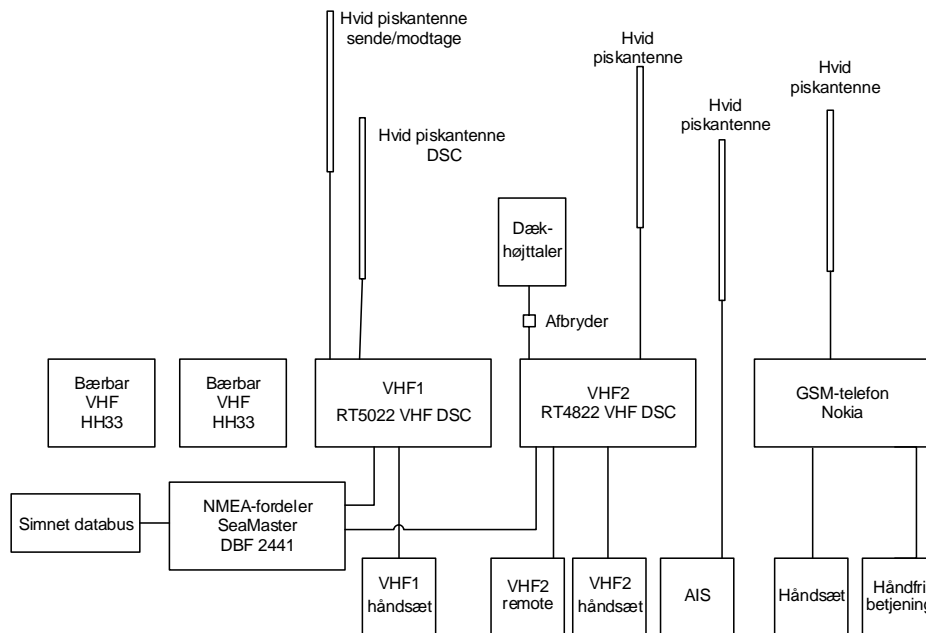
Hvid piskantenne sende/modtage

Hvid piskantenne DSC

Hvid piskantenne

Hvid piskantenne

Hvid piskantenne

Dæk-højttaler

Afbryder

Bærbar VHF HH33

Bærbar VHF HH33

VHF1 RT5022 VHF DSC

VHF2 RT4822 VHF DSC

GSM-telefon Nokia

Simnet databus

NMEA-fordeler SeaMaster DBF 2441

VHF1 håndsæt

VHF2 remote

VHF2 håndsæt

AIS

Håndsæt

Håndfri betjening